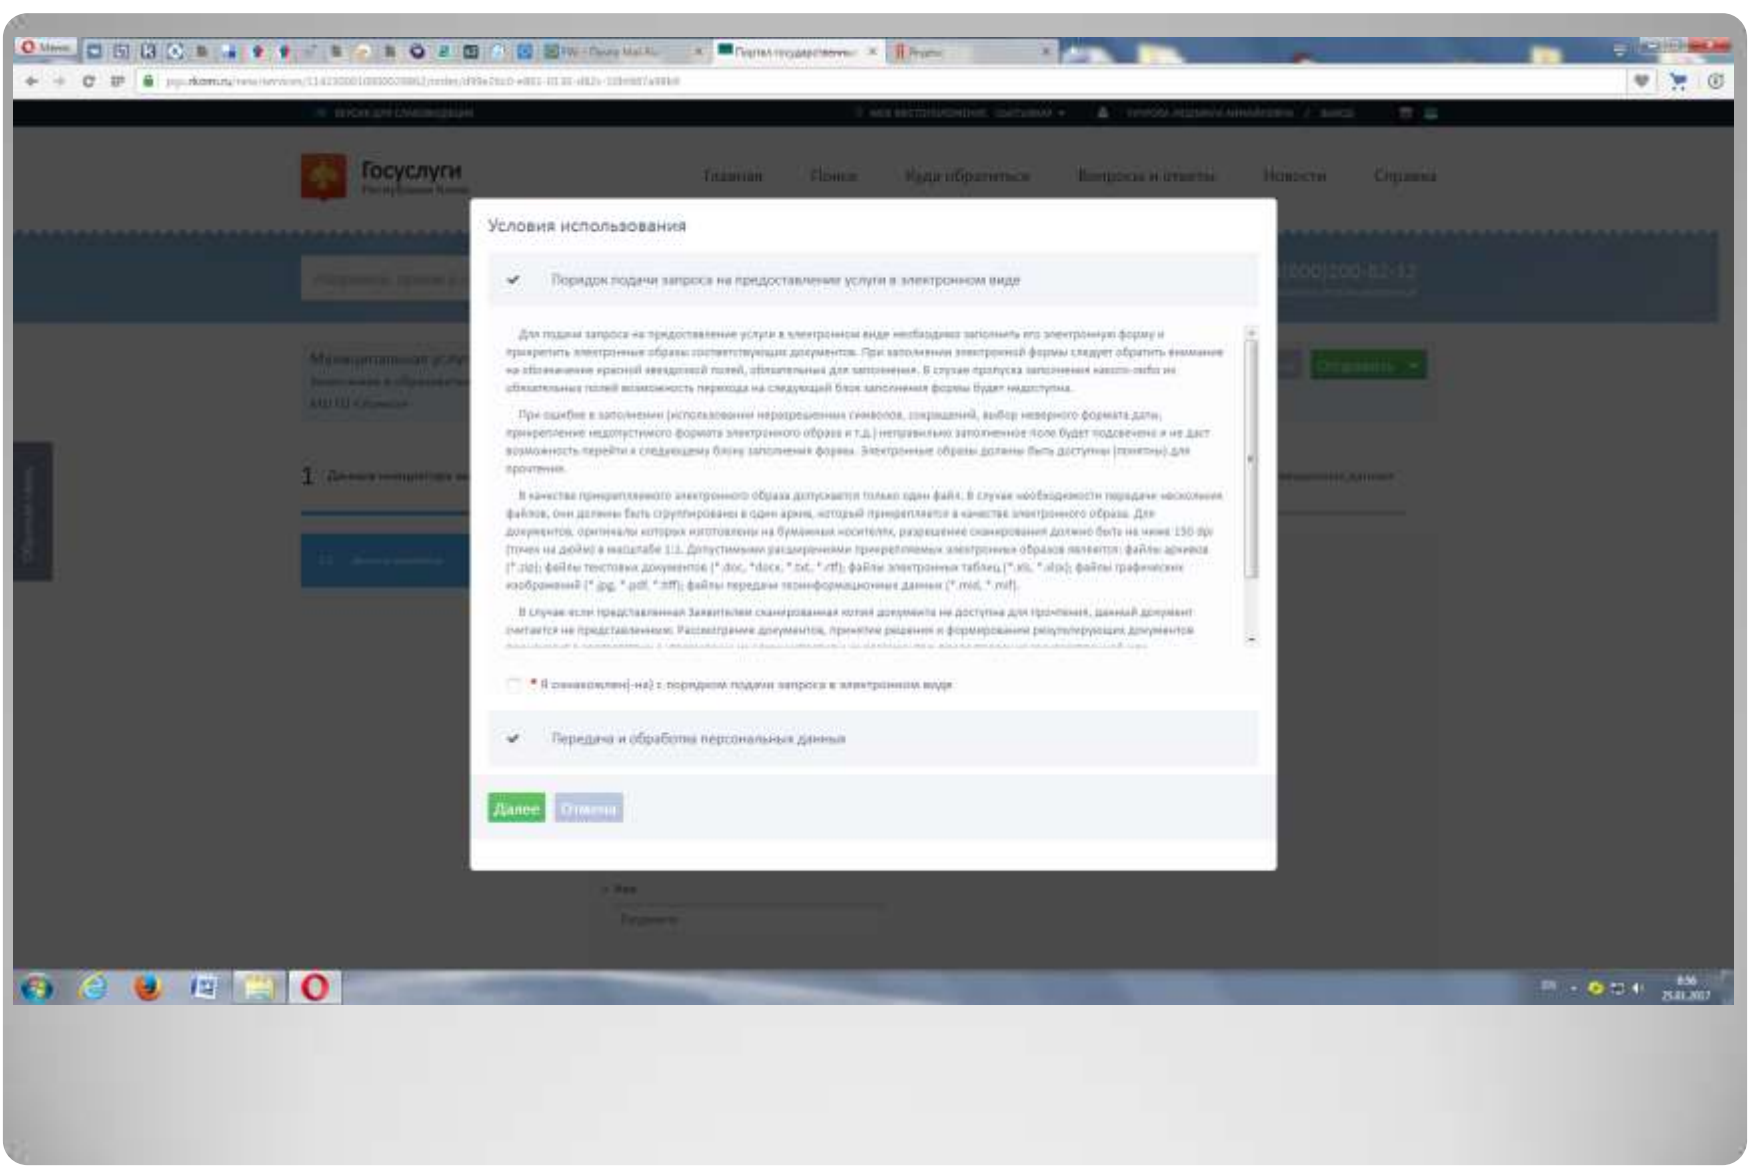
Госуслуги

Главная Поиск Куда обратиться Вопросы и ответы Новости Справка

Условия использования

Порядок подачи запроса на предоставление услуги в электронном виде

Для подачи запроса на предоставление услуги в электронном виде необходимо заполнить его электронную форму и прикрепить электронные образы соответствующих документов. При заполнении электронной формы следует обратить внимание на обозначения красной звездочкой полей, обязательных для заполнения. В случае пропуска заполнения какого-либо из обязательных полей возможность перехода на следующий блок заполнения формы будет недоступна.

При ошибке в заполнении (использовании неразрешенных символов, сокращений, выбор неверного формата даты, прикрепление недопустимого формата электронного образа и т.д.) неправильно заполненное поле будет подсвечено и не даст возможность перейти к следующему блоку заполнения формы. Электронные образы должны быть доступны (понятны) для прочтения.

В качестве прикрепляемого электронного образа допускается только один файл. В случае необходимости передачи нескольких файлов, они должны быть сгруппированы в один архив, который прикрепляется в качестве электронного образа. Для документов, оригиналы которых изготовлены на бумажных носителях, разрешение сканирования должно быть не ниже 150 dpi (точек на дюйм) в масштабе 1:1. Допустимыми расширениями прикрепляемых электронных образов являются: файлы архивов (*.zip); файлы текстовых документов (*.doc, *.docx, *.txt, *.rtf); файлы электронных таблиц (*.xls, *.xlsx); файлы графических изображений (*.jpg, *.pdf, *.tiff); файлы передачи геоинформационных данных (*.mid, *.mif).

В случае если представленная Заявителем сканированная копия документа не доступна для прочтения, данный документ считается не представленным. Рассмотрение документов, принятие решения и формирование результирующих документов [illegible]

* Я ознакомлен(-на) с порядком подачи запроса в электронном виде

Передача и обработка персональных данных

Далее Отмена